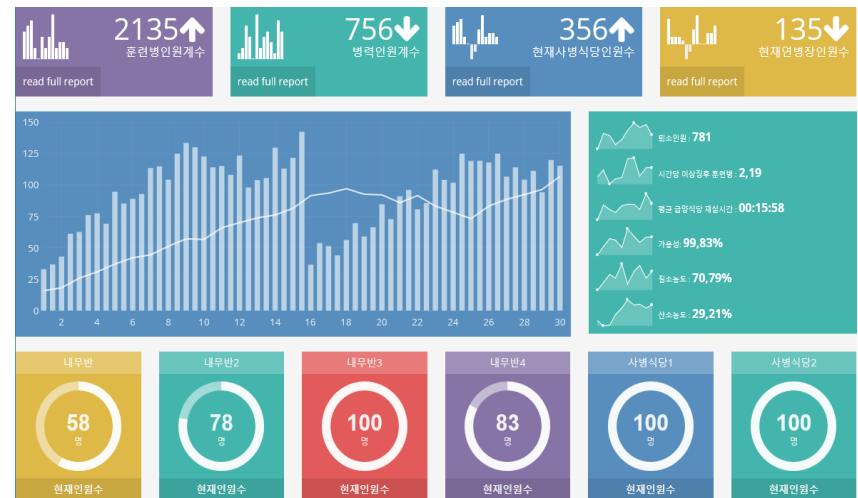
2135 훈련병인원계수
read full report

756 병력인원계수
read full report

356 현재사병식당인원수
read full report

135 현재연병장인원수
read full report

150
125
100
75
50
25
0
2 4 6 8 10 12 14 16 18 20 22 24 26 28 30

퇴소인원 : 781
시간당 이상징후 훈련병 : 2,19
평균 급양식당 체실시간 : 00:15:58
가용성: 99,83%
질소농도 : 70,79%
산소농도 : 29,21%

내무반
58
명
현재인원수

내무반2
78
명
현재인원수

내무반3
100
명
현재인원수

내무반4
83
명
현재인원수

사병식당1
100
명
현재인원수

사병식당2
100
명
현재인원수